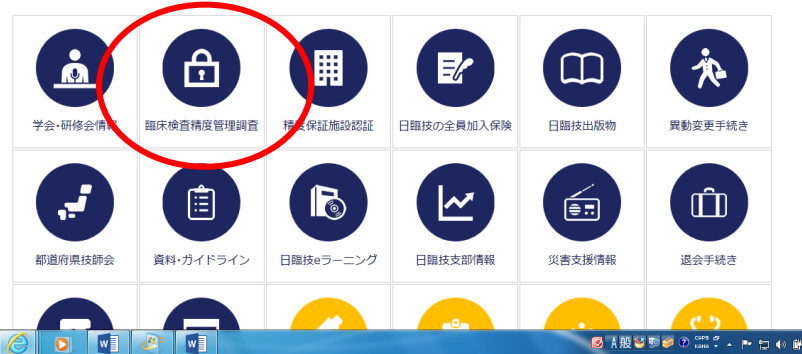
学会・研修会情報

臨床検査精度管理調査

精度保証施設認証

日臨技の全員加入保険

日臨技出版物

異動変更手続き

都道府県技師会

資料・ガイドライン

日臨技eラーニング

日臨技支部情報

災害支援情報

退会手続き

A 般

CAPS KANA